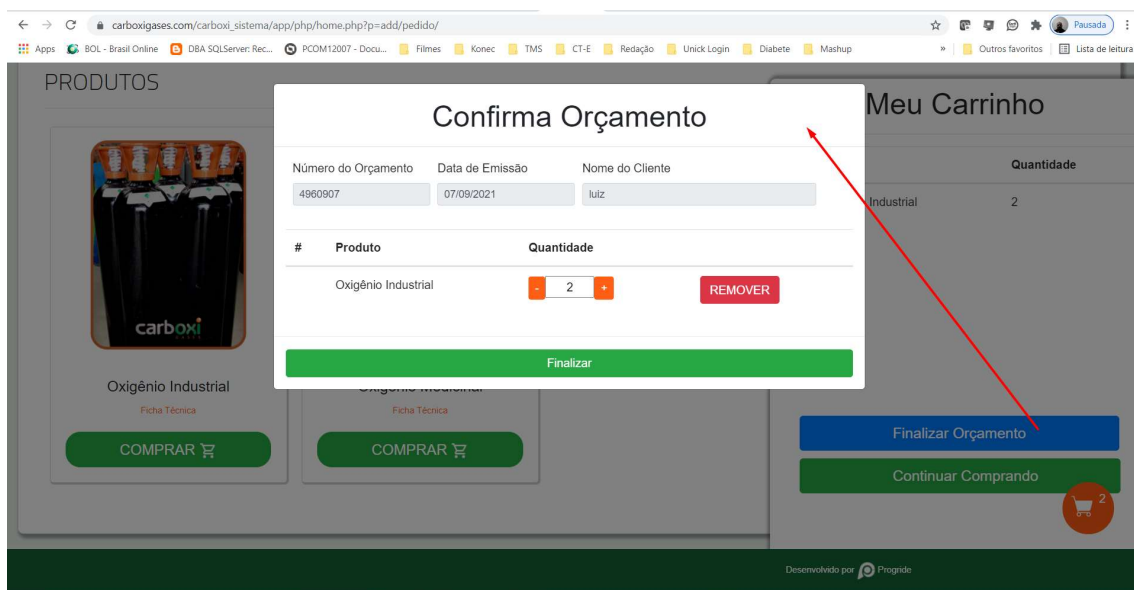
carboxigases.com/carboxi_sistema/app/php/home.php?p=add/pedido/

Pausada

Apps BOL - Brasil Online DBA SQLServer: Rec... PCOM12007 - Docu... Filmes Konec TMS CT-E Redação Unick Login Diabete Mashup » Outros favoritos Lista de leitura

PRODUTOS

carboxi

Oxigênio Industrial
Ficha Técnica
COMPRAR

Oxigênio Medicinal
Ficha Técnica
COMPRAR

Confirma Orçamento

Número do Orçamento
4960907
Data de Emissão
07/09/2021
Nome do Cliente
luiz

| # | Produto | Quantidade | |
|---|---|---|---|
| | Oxigênio Industrial | - 2 + | REMOVER |

Finalizar

Meu Carrinho

Quantidade
Industrial 2

Finalizar Orçamento
Continuar Comprando

2

Desenvolvido por Progride